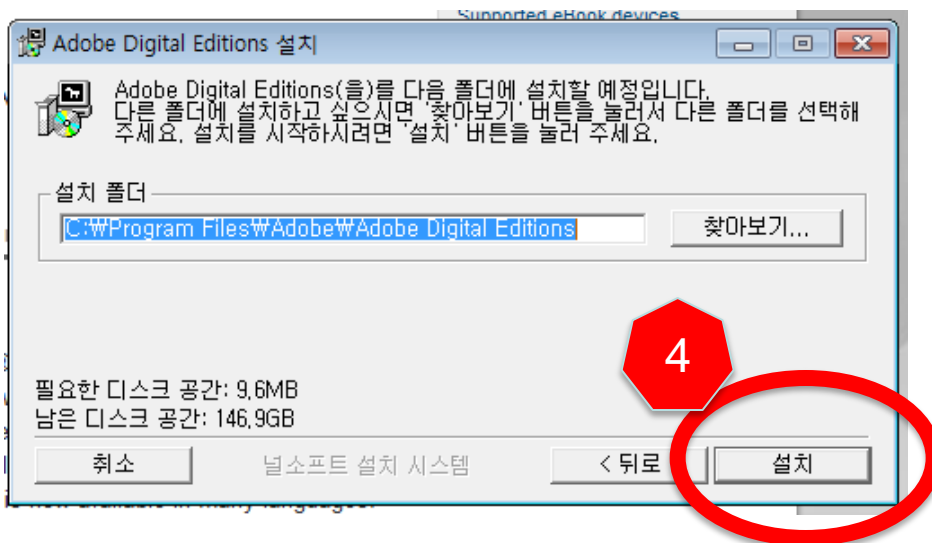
Supported eBook devices

Adobe Digital Editions 설치

Adobe Digital Editions(을)를 다음 폴더에 설치할 예정입니다. 다른 폴더에 설치하고 싶으시면 '찾아보기' 버튼을 눌러서 다른 폴더를 선택해 주세요. 설치를 시작하시려면 '설치' 버튼을 눌러 주세요.

설치 폴더

C:₩Program Files₩Adobe₩Adobe Digital Editions

찾아보기...

4

필요한 디스크 공간: 9.6MB
남은 디스크 공간: 146.9GB

취소

널소프트 설치 시스템

< 뒤로

설치

is now available in many languages.